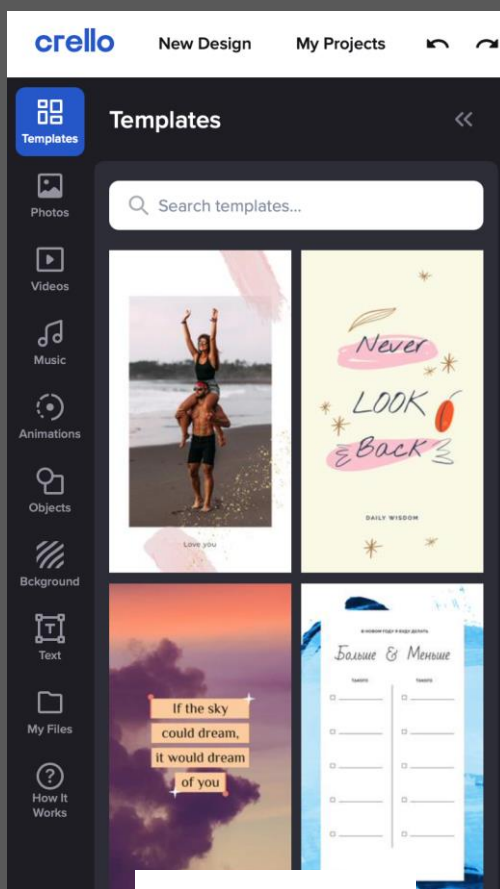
crello New Design My Projects

Templates

Photos

Videos

Music

Animations

Objects

Bckground

Text

My Files

How It Works

Templates

Search templates...

Love you

Never LOOK Back

DAILY WISDOM

If the sky could dream, it would dream of you

В НОВОМ ГОДУ Я ХОЧУ ДЕЛАТЬ

Больше & Меньше

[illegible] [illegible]